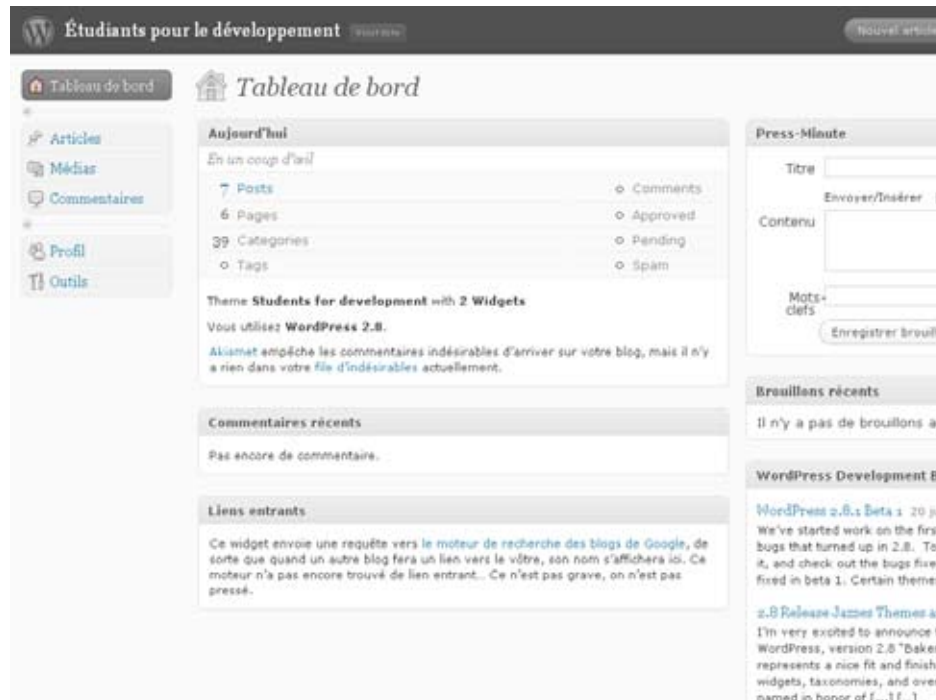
Étudiants pour le développement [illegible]

Nouvel articl

Tableau de bord

Articles
Médias
Commentaires

Profil
Outils

Tableau de bord

Aujourd'hui

En un coup d'œil

7 Posts
6 Pages
39 Categories
0 Tags

0 Comments
0 Approved
0 Pending
0 Spam

Theme Students for development with 2 Widgets

Vous utilisez WordPress 2.8.

Akismet empêche les commentaires indésirables d'arriver sur votre blog, mais il n'y a rien dans votre file d'indésirables actuellement.

Commentaires récents

Pas encore de commentaire.

Liens entrants

Ce widget envoie une requête vers le moteur de recherche des blogs de Google, de sorte que quand un autre blog fera un lien vers le vôtre, son nom s'affichera ici. Ce moteur n'a pas encore trouvé de lien entrant.. Ce n'est pas grave, on n'est pas pressé.

Press-Minute

Titre

Envoyer/Insérer

Contenu

Mots-clefs

Enregistrer brouil

Brouillons récents

Il n'y a pas de brouillons a

WordPress Development B

WordPress 2.8.1 Beta 1 20 j
We've started work on the firs bugs that turned up in 2.8. To it, and check out the bugs fixe fixed in beta 1. Certain theme

2.8 Release Jazzes Themes a
I'm very excited to announce WordPress, version 2.8 "Baker represents a nice fit and finish widgets, taxonomies, and ove named in honor of [...] [...]